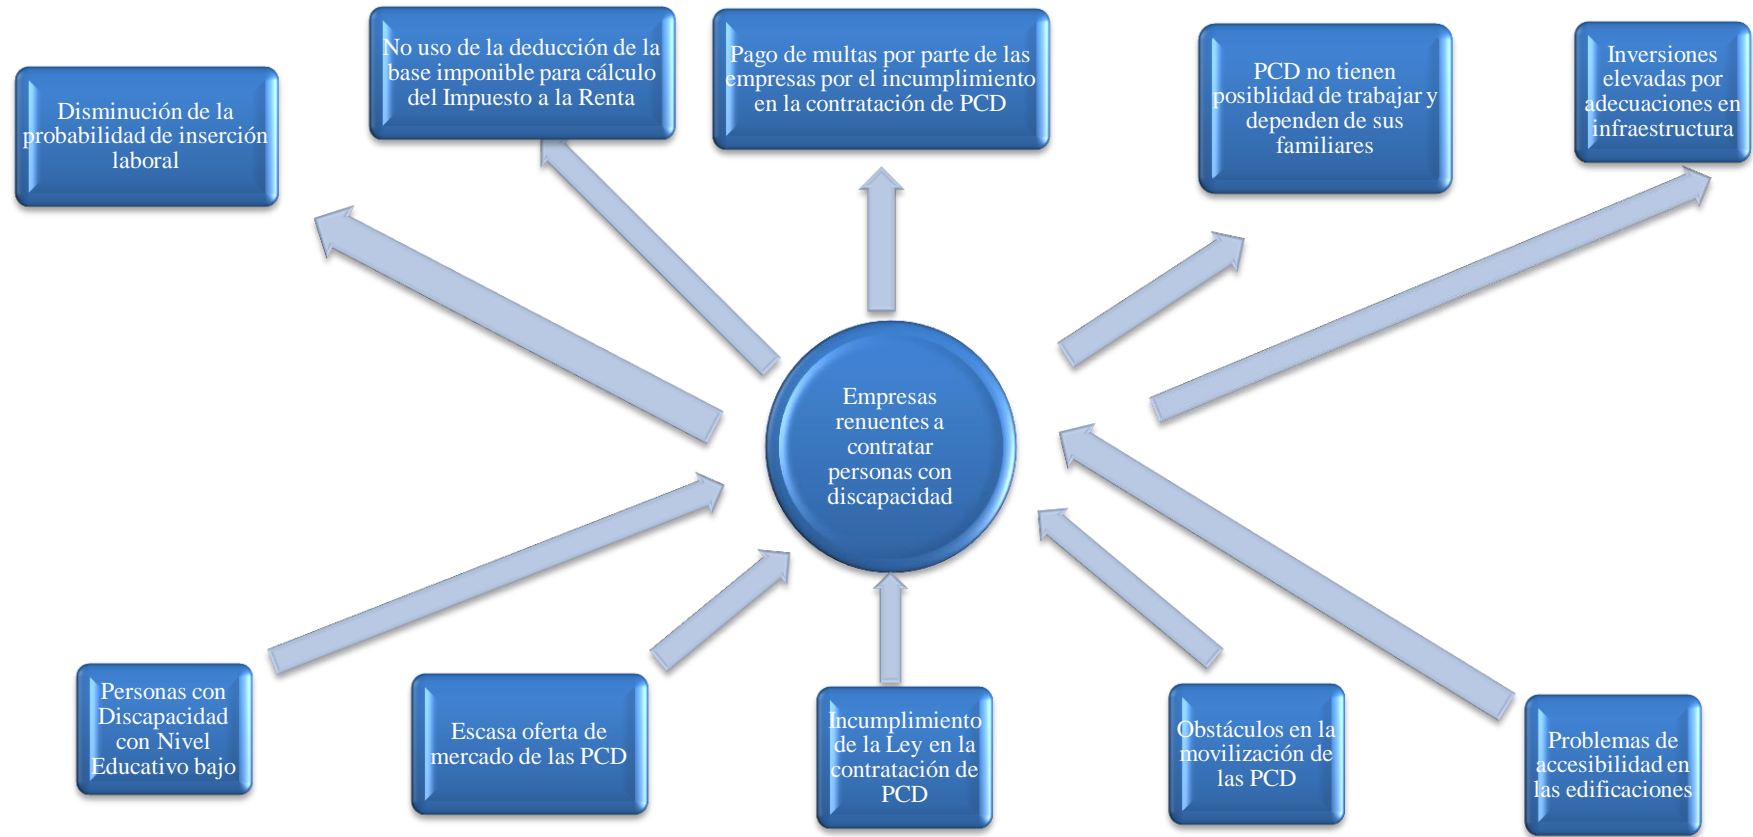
Disminución de la probabilidad de inserción laboral

No uso de la deducción de la base imponible para cálculo del Impuesto a la Renta

Pago de multas por parte de las empresas por el incumplimiento en la contratación de PCD

PCD no tienen posiblidad de trabajar y dependen de sus familiares

Inversiones elevadas por adecuaciones en infraestructura

Empresas renuentes a contratar personas con discapacidad

Personas con Discapacidad con Nivel Educativo bajo

Escasa oferta de mercado de las PCD

Incumplimiento de la Ley en la contratación de PCD

Obstáculos en la movilización de las PCD

Problemas de accesibilidad en las edificaciones